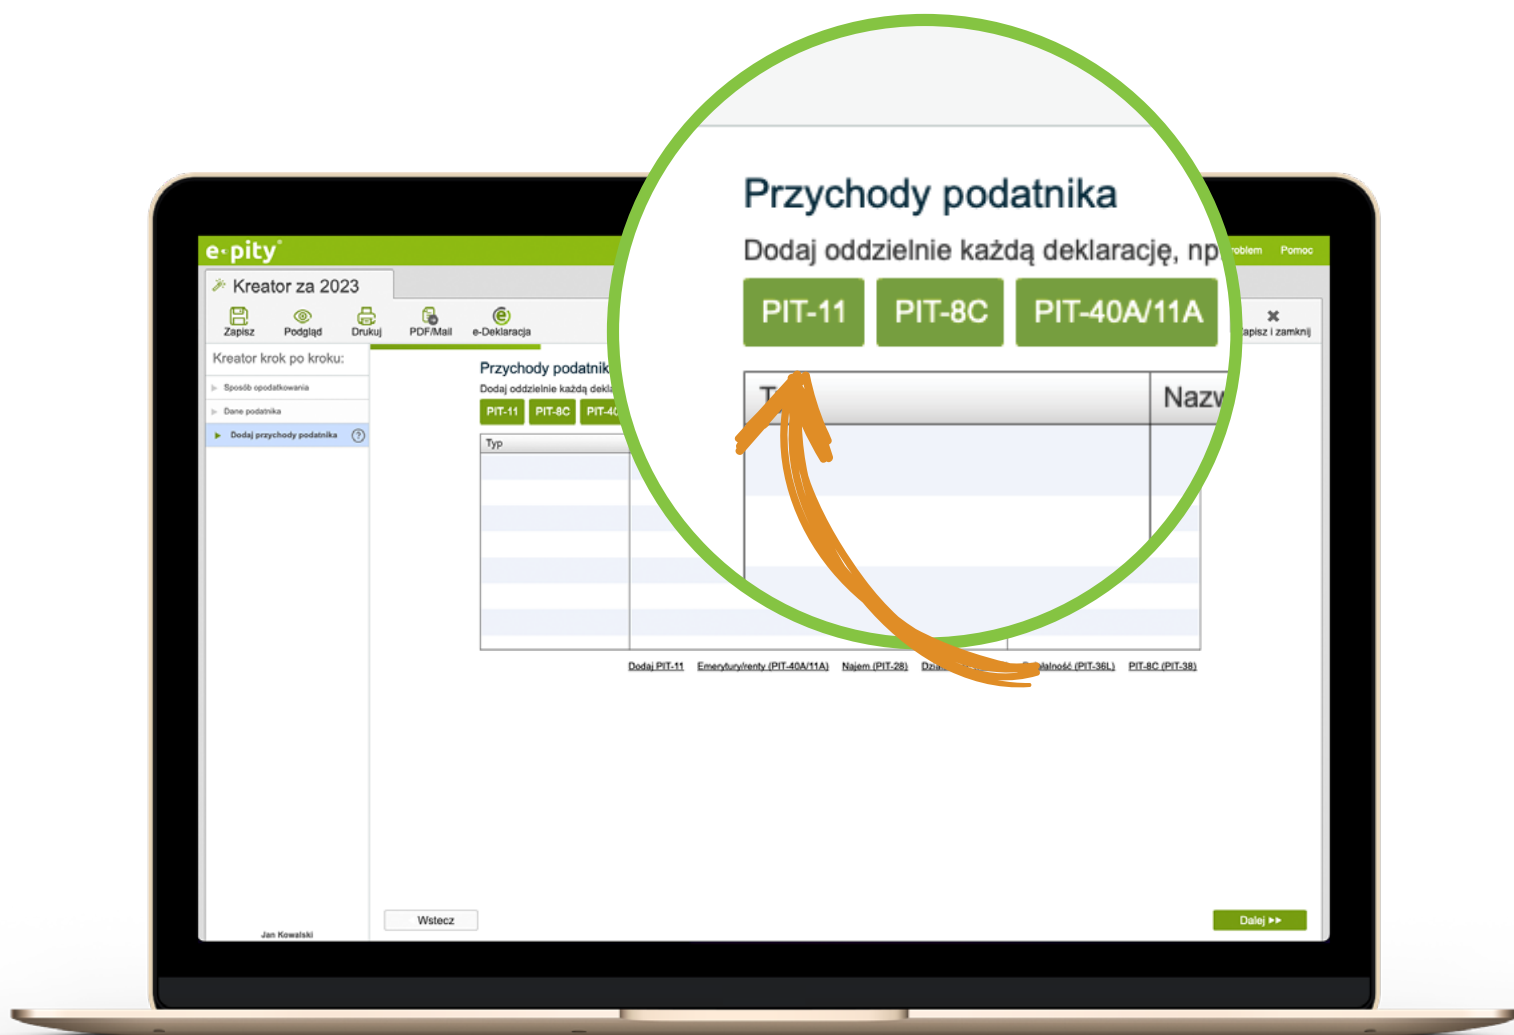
e·pity

Kreator za 2023

Zapisz Podgląd Drukuj PDF/Mail e-Deklaracja

roblem Pomoc

Zapisz i zamknij

Kreator krok po kroku:

Sposób opodatkowania

Dane podatnika

Dodaj przychody podatnika

Przychody podatnik

Dodaj oddzielnie każdą dekla

PIT-11 PIT-8C PIT-4

Typ

Przychody podatnika

Dodaj oddzielnie każdą deklarację, np

PIT-11 PIT-8C PIT-40A/11A

T Nazw

Dodaj PIT-11 Emerytury/renty (PIT-40A/11A) Najem (PIT-28) Dzia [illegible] alność (PIT-36L) PIT-8C (PIT-38)

Wstecz

Dalej ▸▸

Jan Kowalski